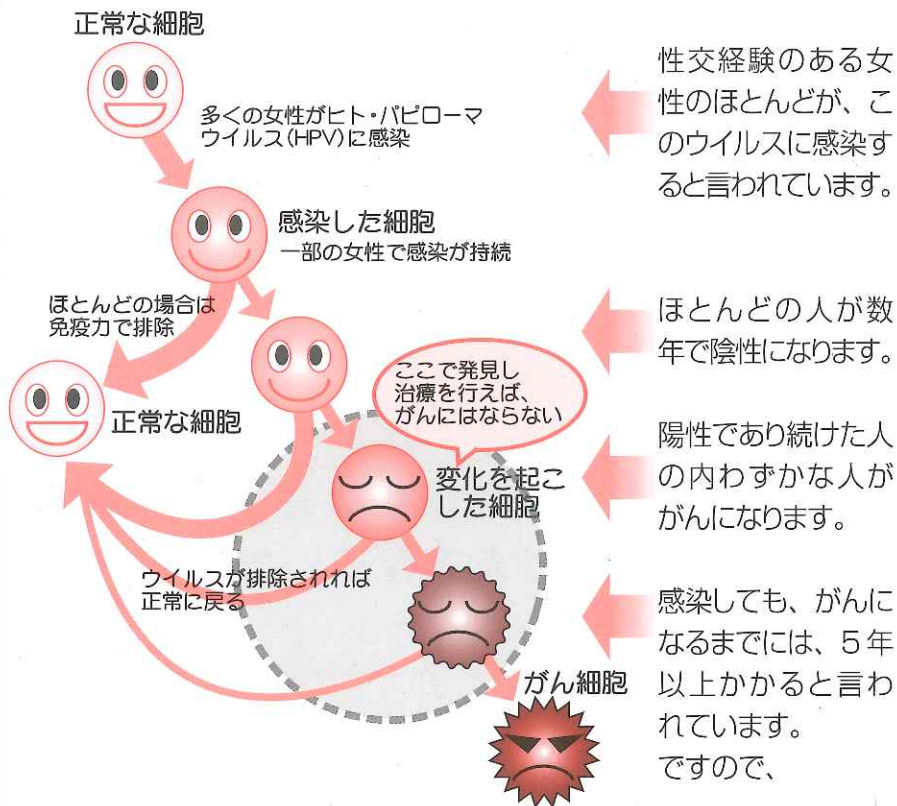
正常な細胞

多くの女性がヒト・パピローマウイルス(HPV)に感染

感染した細胞
一部の女性で感染が持続

ほとんどの場合は免疫力で排除

正常な細胞

ここで発見し治療を行えば、がんにはならない

変化を起こした細胞

ウイルスが排除されれば正常に戻る

がん細胞

性交経験のある女性のほとんどが、このウイルスに感染すると言われています。

ほとんどの人が数年で陰性になります。

陽性であり続けた人の内わずかな人ががんになります。

感染しても、がんになるまでには、5年以上かかると言われています。
ですので、